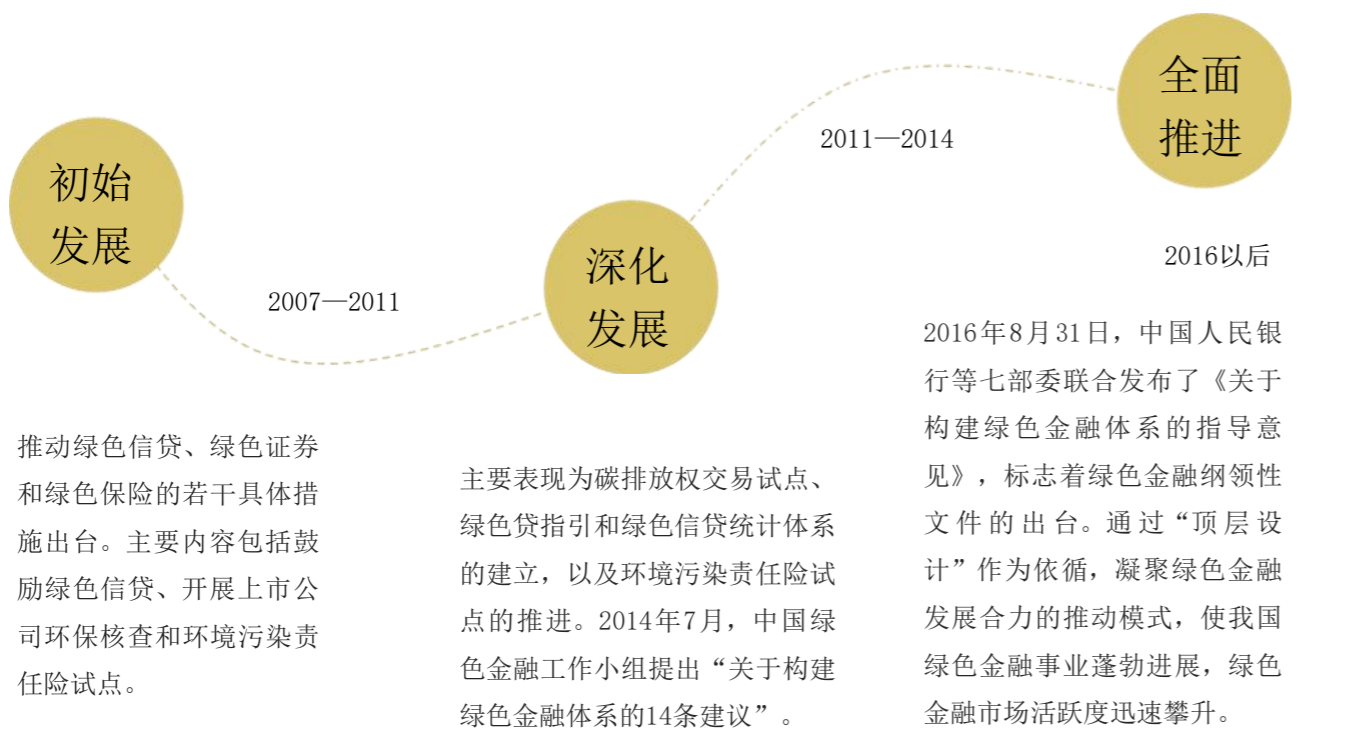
全面推进

初始发展

2011—2014

2016以后

2007—2011

深化发展

2016年8月31日，中国人民银行等七部委联合发布了《关于构建绿色金融体系的指导意见》，标志着绿色金融纲领性文件的出台。通过“顶层设计”作为依循，凝聚绿色金融发展合力的推动模式，使我国绿色金融事业蓬勃进展，绿色金融市场活跃度迅速攀升。

推动绿色信贷、绿色证券和绿色保险的若干具体措施出台。主要内容包括鼓励绿色信贷、开展上市公司环保核查和环境污染责任险试点。

主要表现为碳排放权交易试点、绿色贷指引和绿色信贷统计体系的建立，以及环境污染责任险试点的推进。2014年7月，中国绿色金融工作小组提出“关于构建绿色金融体系的14条建议”。